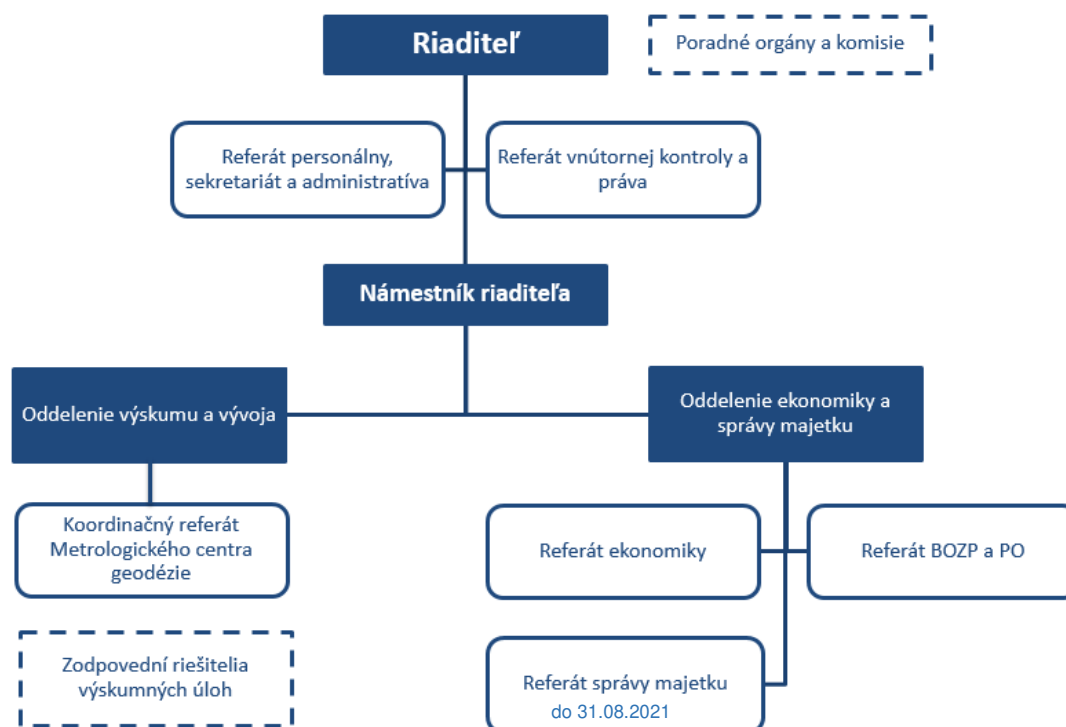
Riaditeľ

Poradné orgány a komisie

Referát personálny, sekretariát a administratíva

Referát vnútornej kontroly a práva

Námestník riaditeľa

Oddelenie výskumu a vývoja

Oddelenie ekonomiky a správy majetku

Koordinačný referát Metrologického centra geodézie

Referát ekonomiky

Referát BOZP a PO

Zodpovední riešitelia výskumných úloh

Referát správy majetku
do 31.08.2021